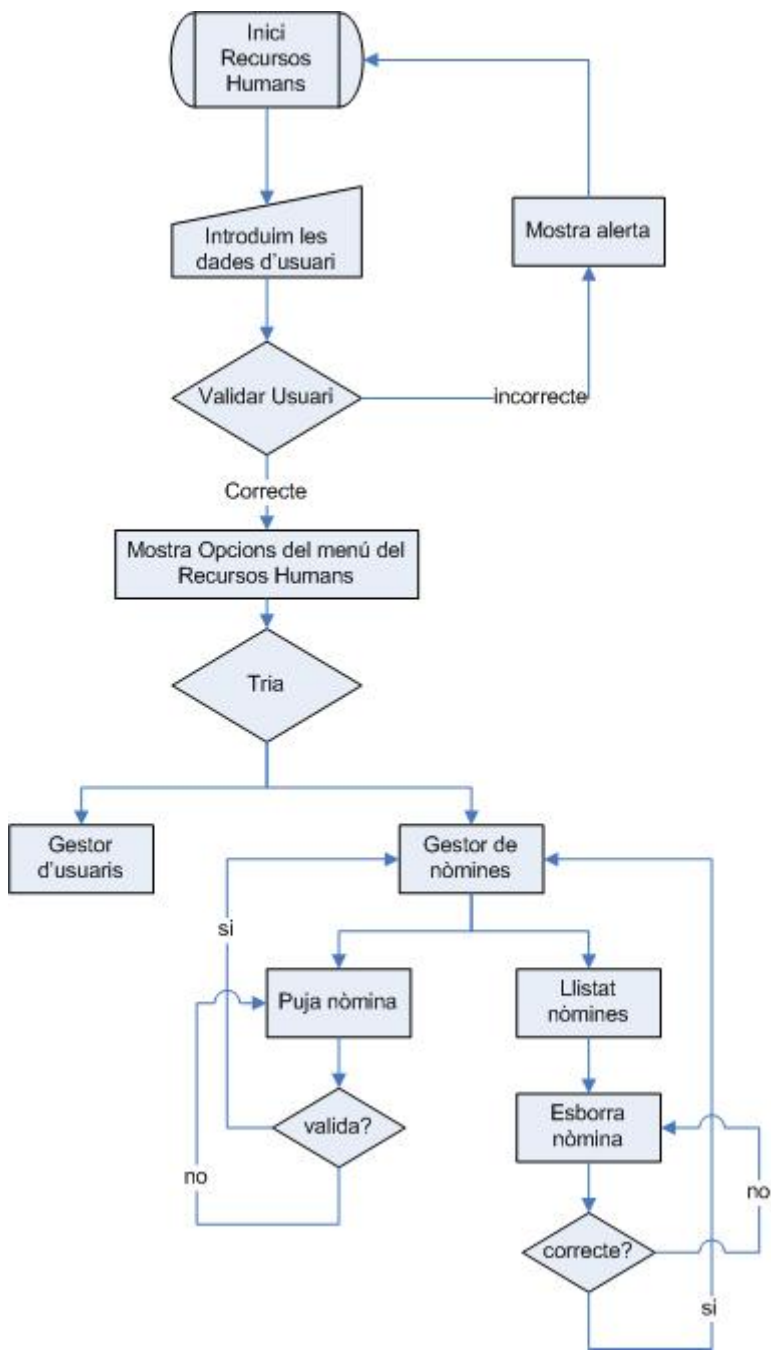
Inici Recursos Humans

Mostra alerta

Introduim les dades d'usuari

Validar Usuari

incorrecte

Correcte

Mostra Opcions del menú del Recursos Humans

Tria

Gestor d'usuaris

Gestor de nòmines

si

Puja nòmina

Llistat nòmines

valida?

Esborra nòmina

no

no

correcte?

si